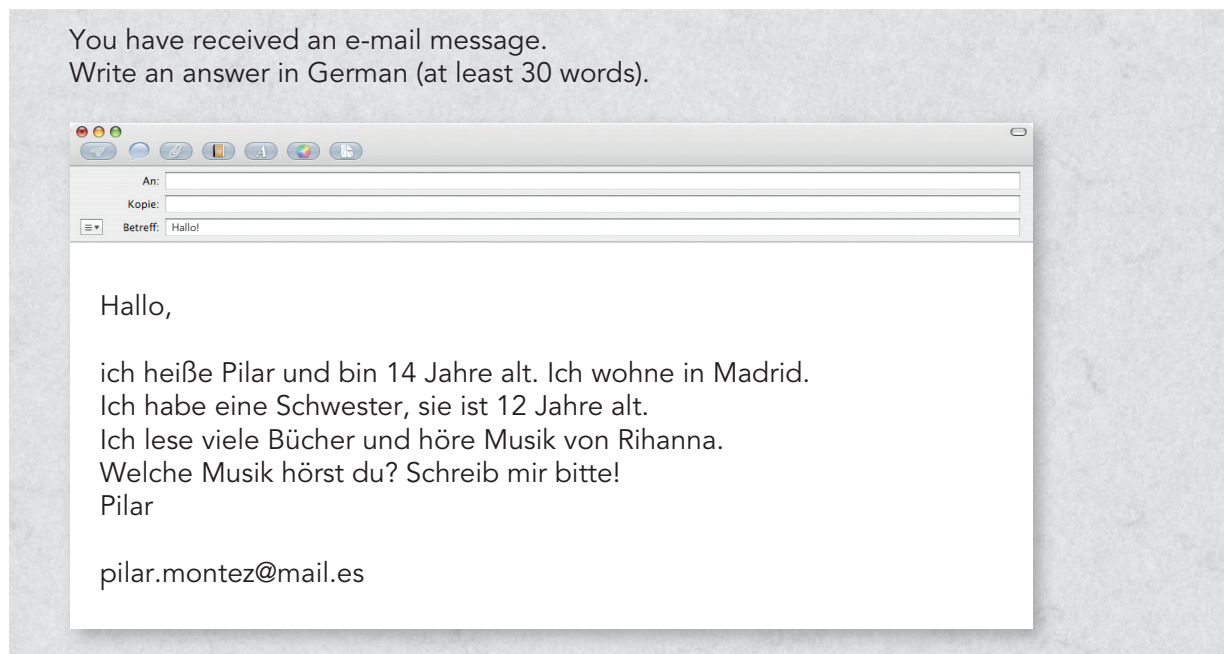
You have received an e-mail message.
Write an answer in German (at least 30 words).

An:
Kopie:
Betreff: Hallo!

Hallo,

ich heiße Pilar und bin 14 Jahre alt. Ich wohne in Madrid.
Ich habe eine Schwester, sie ist 12 Jahre alt.
Ich lese viele Bücher und höre Musik von Rihanna.
Welche Musik hörst du? Schreib mir bitte!
Pilar

pilar.montez@mail.es